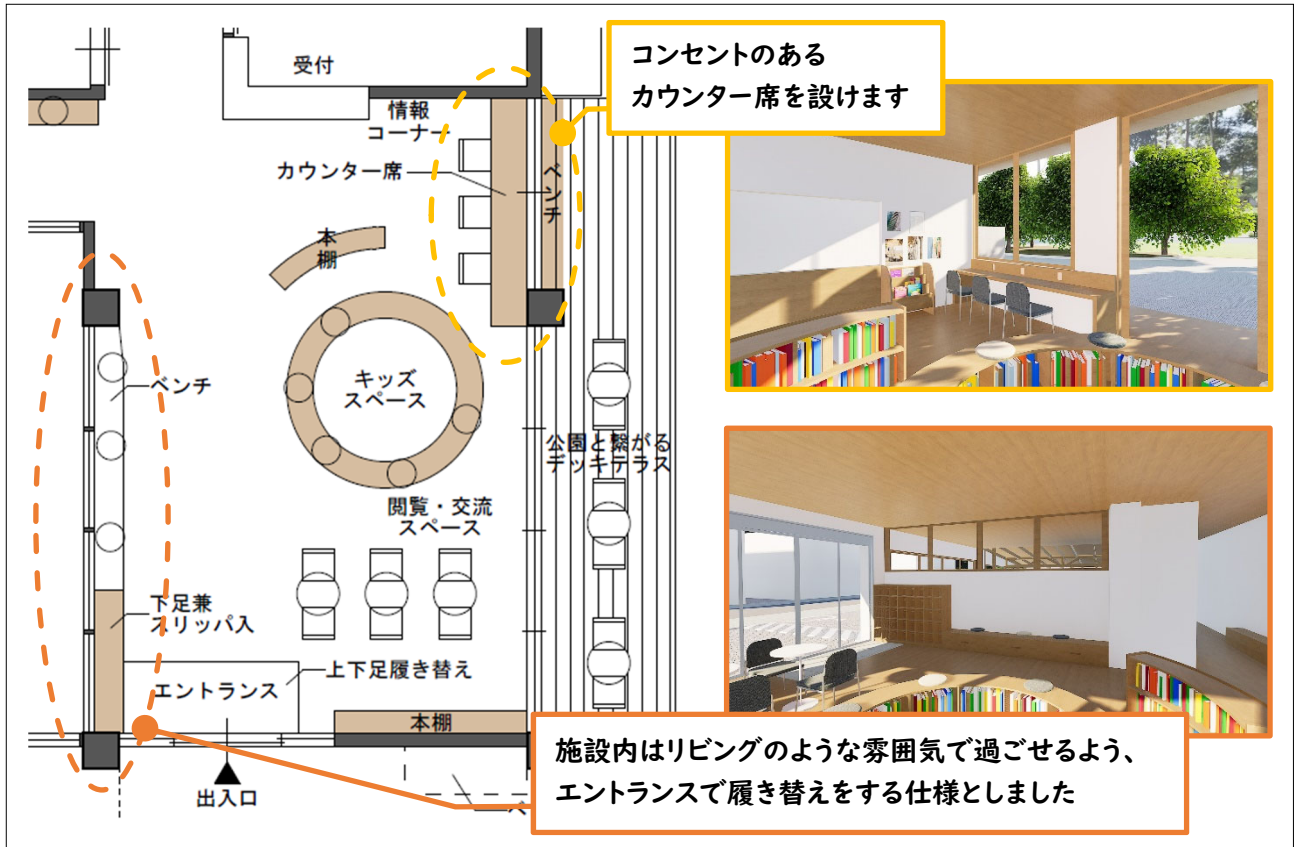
受付

情報コーナー

カウンター席

ベンチ

本棚

キッズスペース

ベンチ

公園と繋がるデッキテラス

閲覧・交流スペース

下足兼スリッパ入

上下足履き替え

エントランス

本棚

出入口

コンセントのあるカウンター席を設けます

施設内はリビングのような雰囲気で過ごせるよう、エントランスで履き替えをする仕様としました